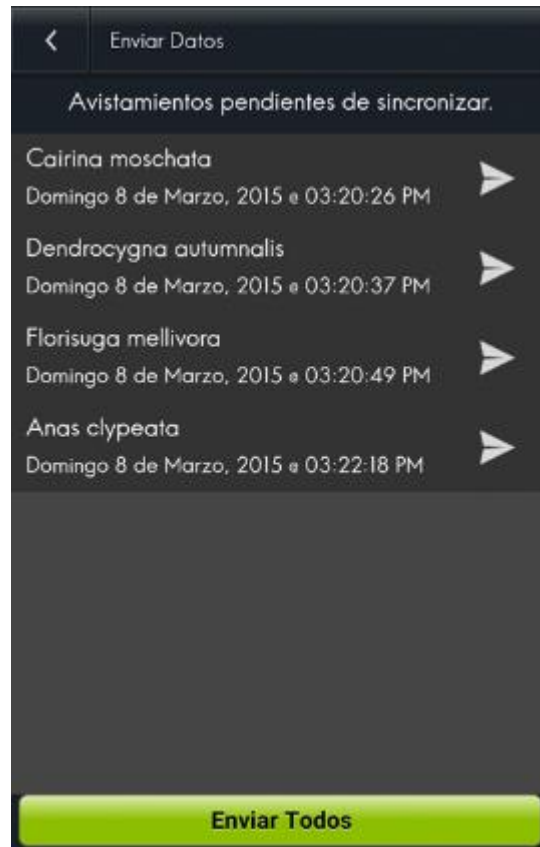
Enviar Datos

Avistamientos pendientes de sincronizar.

Cairina moschata
Domingo 8 de Marzo, 2015 a 03:20:26 PM

Dendrocygna autumnalis
Domingo 8 de Marzo, 2015 a 03:20:37 PM

Florisuga mellivora
Domingo 8 de Marzo, 2015 a 03:20:49 PM

Anas clypeata
Domingo 8 de Marzo, 2015 a 03:22:18 PM

Enviar Todos